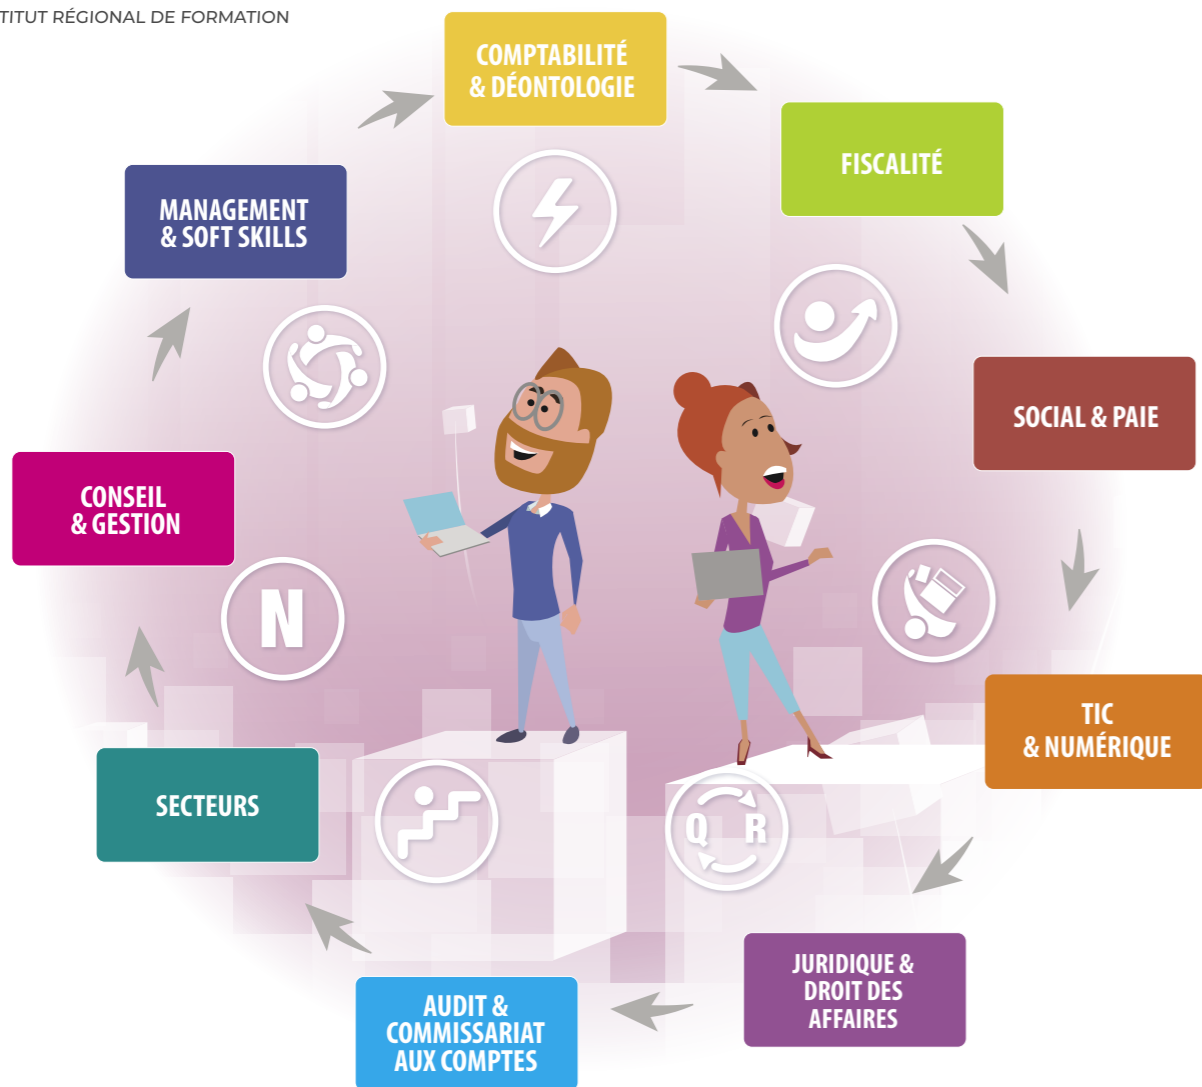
TITUT RÉGIONAL DE FORMATION

COMPTABILITÉ & DÉONTOLOGIE

FISCALITÉ

SOCIAL & PAIE

TIC & NUMÉRIQUE

JURIDIQUE & DROIT DES AFFAIRES

AUDIT & COMMISSARIAT AUX COMPTES

SECTEURS

CONSEIL & GESTION

MANAGEMENT & SOFT SKILLS

N

Q R